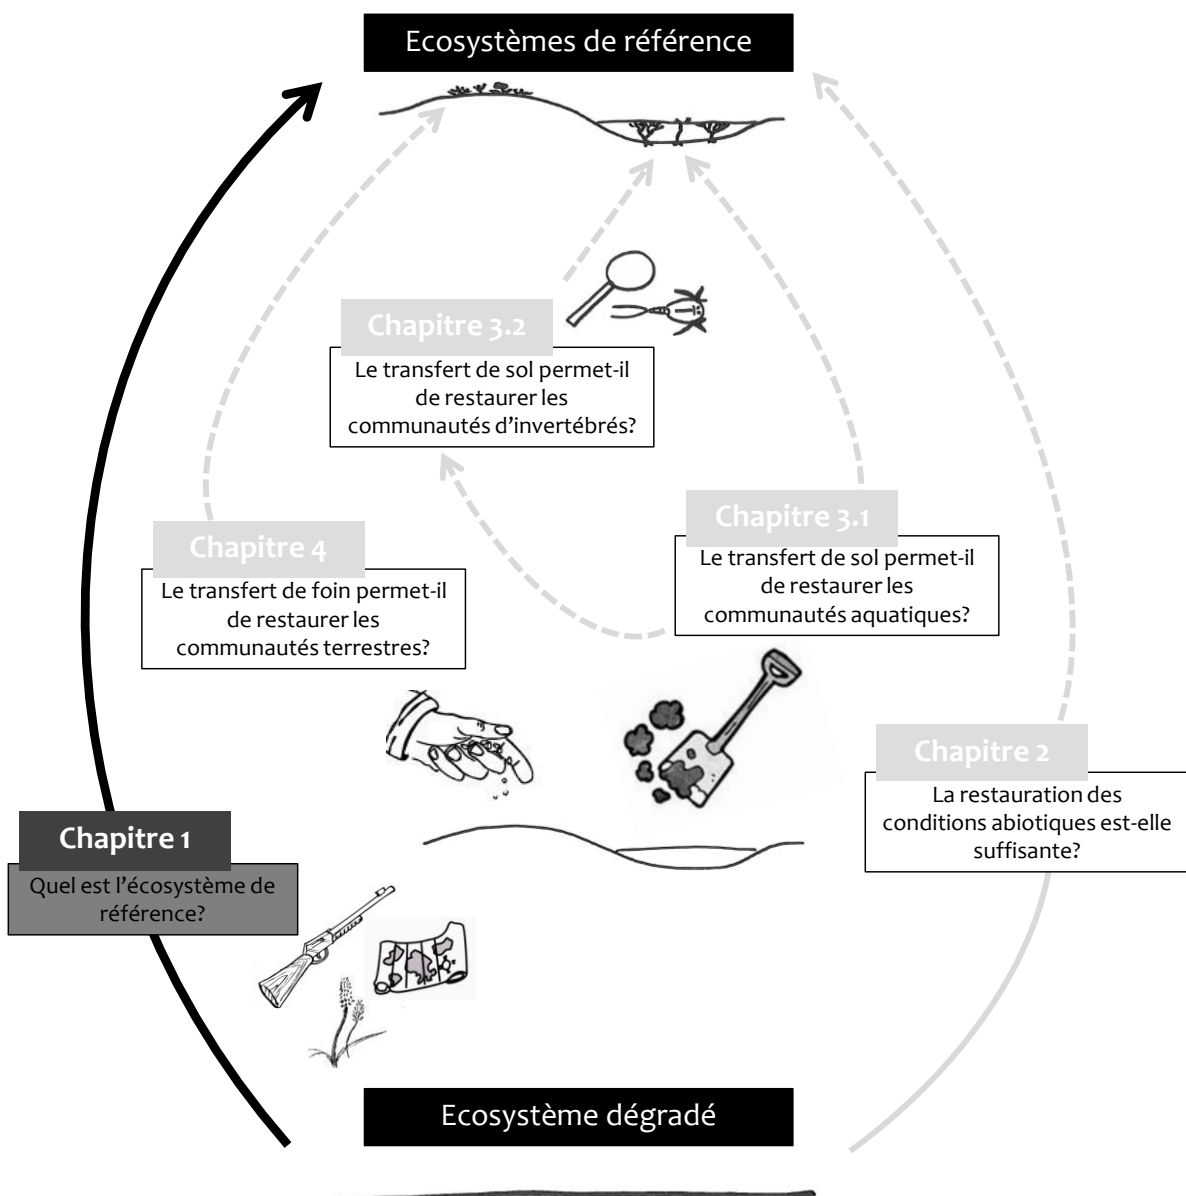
Ecosystèmes de référence

Chapitre 3.2

Le transfert de sol permet-il de restaurer les communautés d'invertébrés?

Chapitre 4

Le transfert de foin permet-il de restaurer les communautés terrestres?

Chapitre 3.1

Le transfert de sol permet-il de restaurer les communautés aquatiques?

Chapitre 2

La restauration des conditions abiotiques est-elle suffisante?

Chapitre 1

Quel est l'écosystème de référence?

Ecosystème dégradé